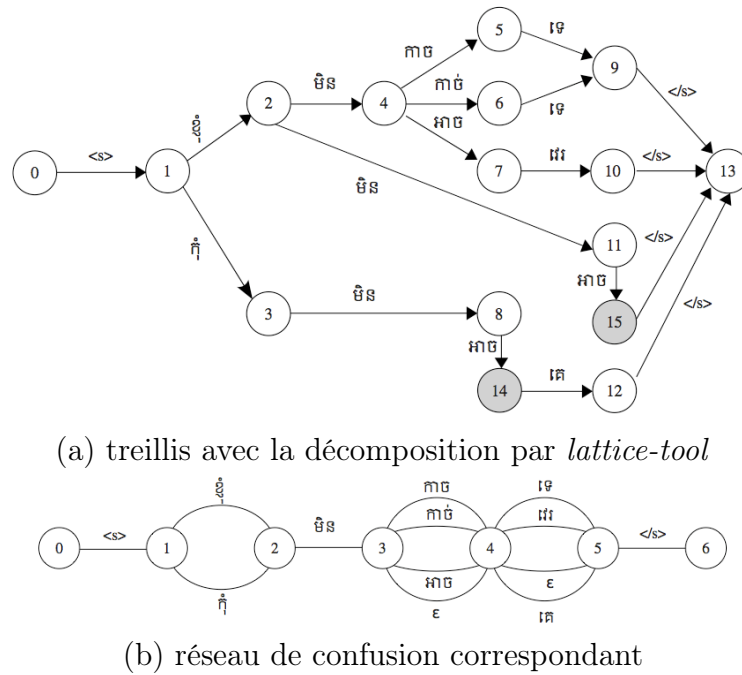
0
<s>
1
ខ្ញុំ
2
មិន
4
កាច
5
ទេ
9
</s>
13
កាច់
6
ទេ
អាច
7
ដែរ
10
</s>
មិន
11
</s>
អាច
15
កុំ
3
មិន
8
អាច
14
គេ
12
</s>

(a) treillis avec la décomposition par *lattice-tool*

0
<s>
1
ខ្ញុំ
2
មិន
3
កាច
កាច់
អាច
ε
4
ទេ
ដែរ
ε
គេ
5
</s>
6
កុំ

(b) réseau de confusion correspondant